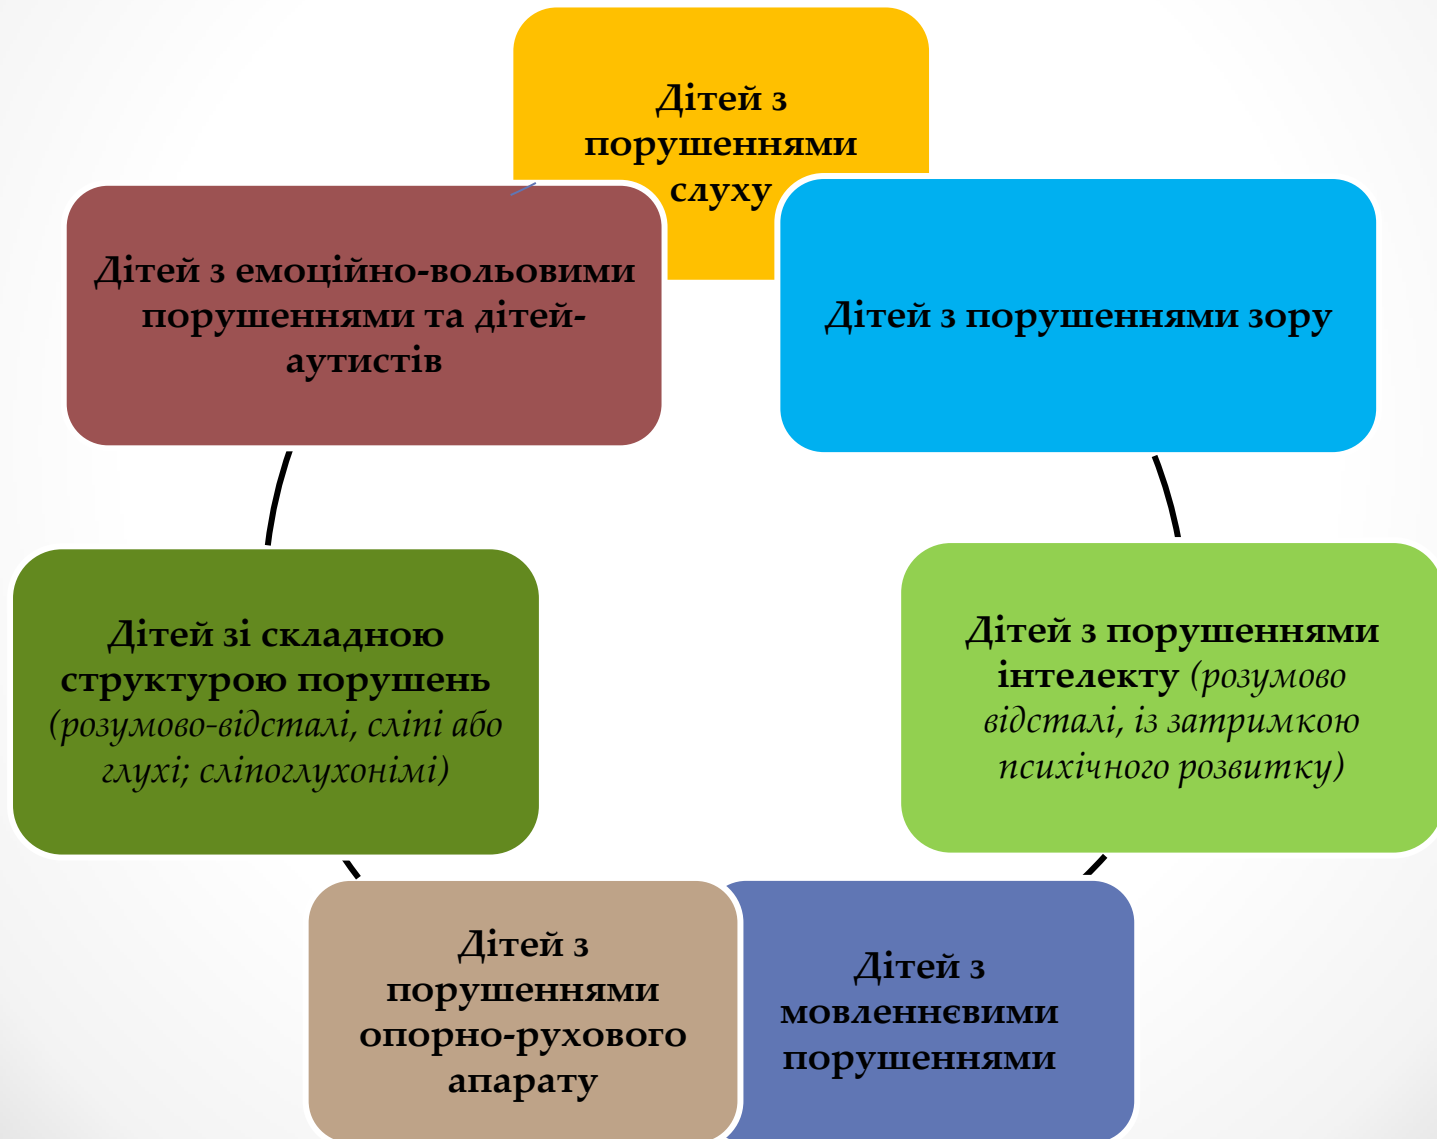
Дітей з порушеннями слуху

Дітей з порушеннями зору

Дітей з порушеннями інтелекту (розумово відсталі, із затримкою психічного розвитку)

Дітей з мовленнєвими порушеннями

Дітей з порушеннями опорно-рухового апарату

Дітей зі складною структурою порушень (розумово-відсталі, сліпі або глухі; сліпоглухонімі)

Дітей з емоційно-вольовими порушеннями та дітей-аутистів